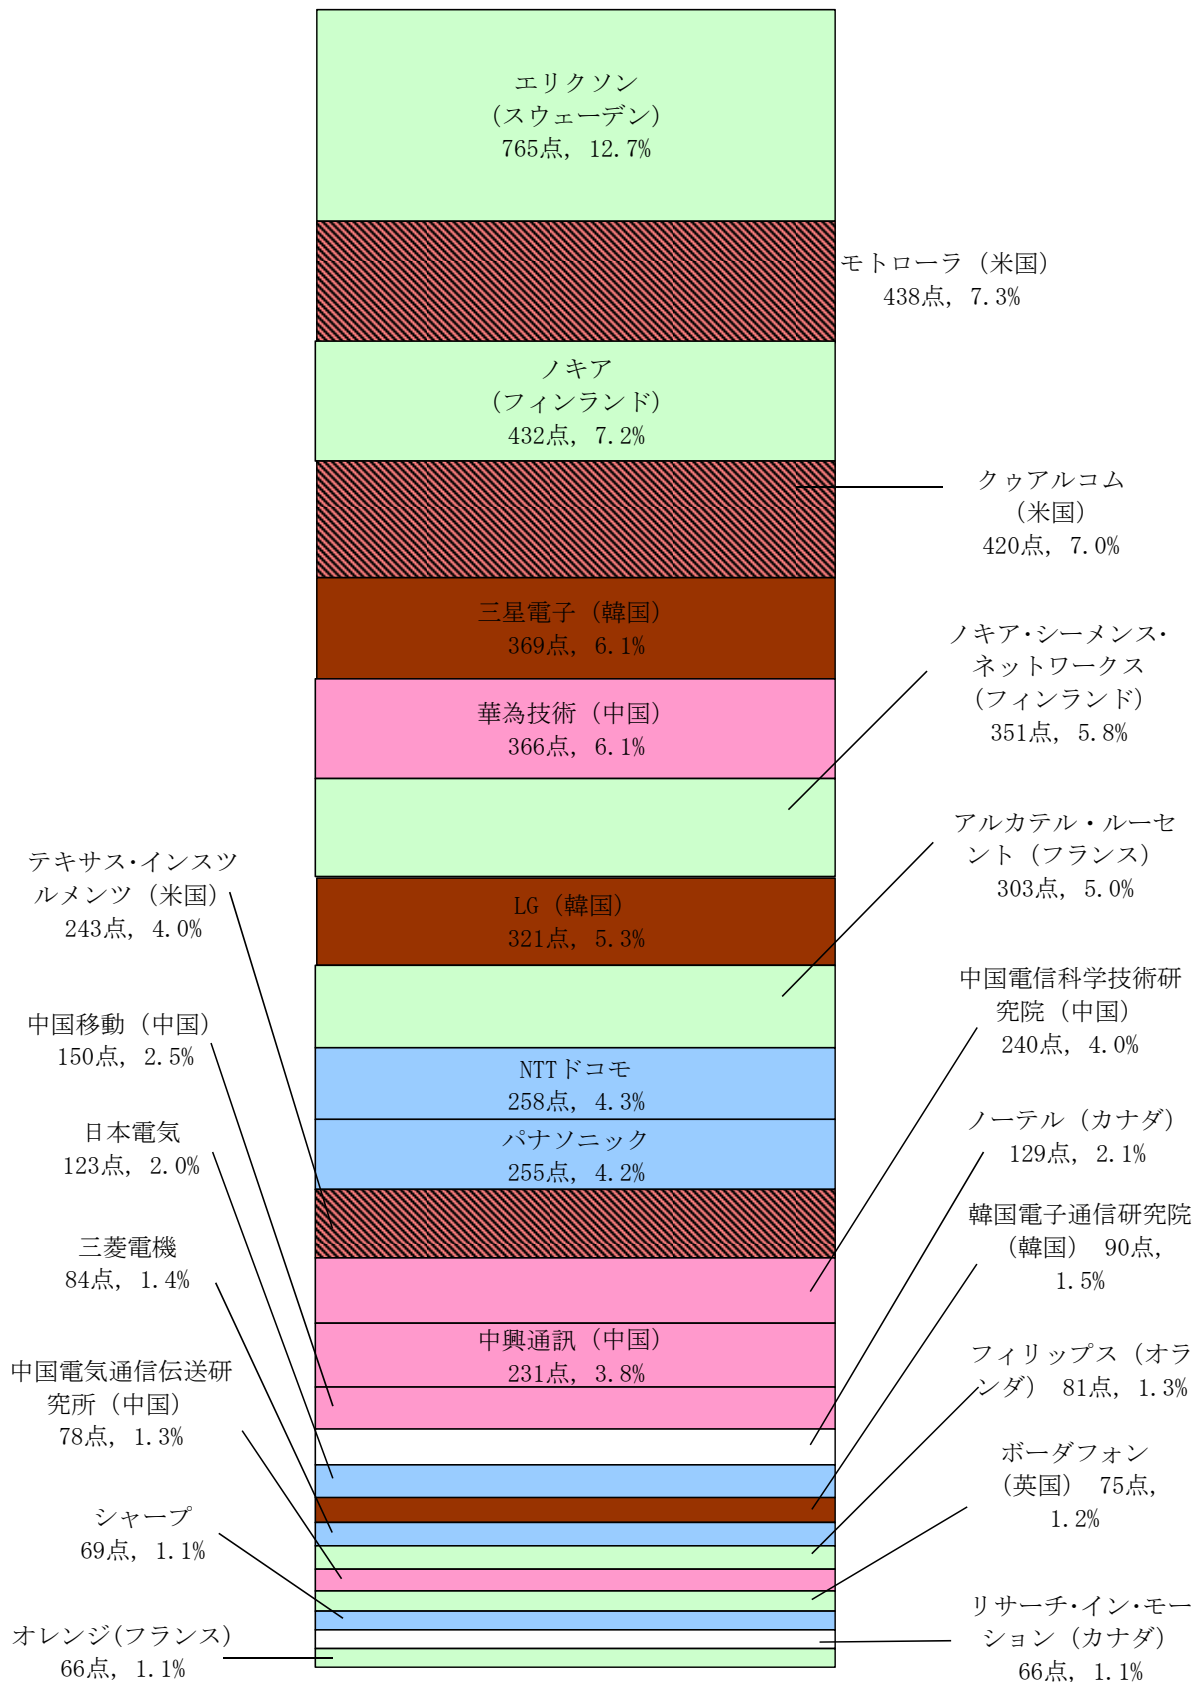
エリクソン
（スウェーデン）
765点，12.7%

モトローラ（米国）
438点，7.3%

ノキア
（フィンランド）
432点，7.2%

クゥアルコム
（米国）
420点，7.0%

三星電子（韓国）
369点，6.1%

ノキア･シーメンス･ネットワークス
（フィンランド）
351点，5.8%

華為技術（中国）
366点，6.1%

アルカテル・ルーセント（フランス）
303点，5.0%

テキサス･インスツルメンツ（米国）
243点，4.0%

LG（韓国）
321点，5.3%

中国電信科学技術研究院（中国）
240点，4.0%

中国移動（中国）
150点，2.5%

NTTドコモ
258点，4.3%

パナソニック
255点，4.2%

日本電気
123点，2.0%

ノーテル（カナダ）
129点，2.1%

韓国電子通信研究院
（韓国） 90点，
1.5%

三菱電機
84点，1.4%

中興通訊（中国）
231点，3.8%

中国電気通信伝送研究所（中国）
78点，1.3%

フィリップス（オランダ） 81点，1.3%

ボーダフォン
（英国） 75点，
1.2%

シャープ
69点，1.1%

リサーチ･イン･モーション（カナダ）
66点，1.1%

オレンジ（フランス）
66点，1.1%